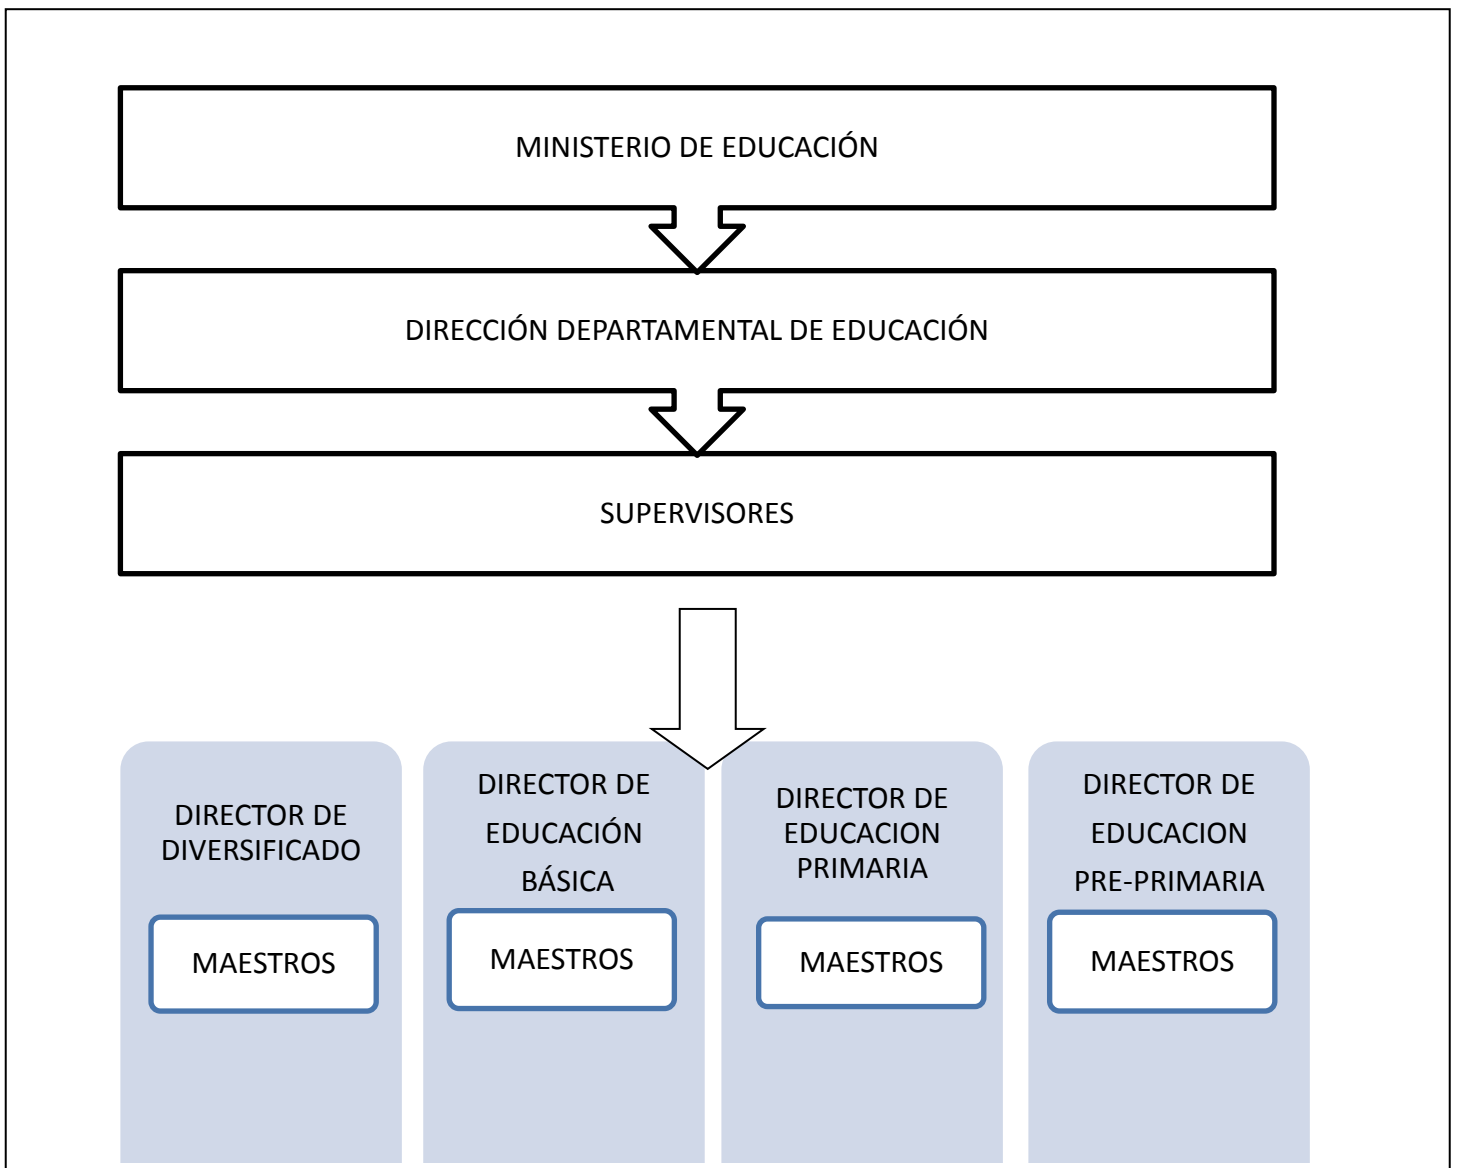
MINISTERIO DE EDUCACIÓN

DIRECCIÓN DEPARTAMENTAL DE EDUCACIÓN

SUPERVISORES

DIRECTOR DE DIVERSIFICADO

MAESTROS

DIRECTOR DE EDUCACIÓN BÁSICA

MAESTROS

DIRECTOR DE EDUCACION PRIMARIA

MAESTROS

DIRECTOR DE EDUCACION PRE-PRIMARIA

MAESTROS